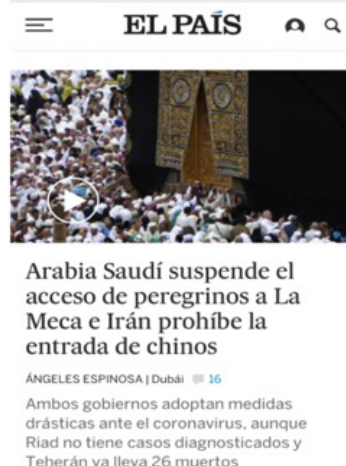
EL PAÍS

Arabia Saudí suspende el acceso de peregrinos a La Meca e Irán prohíbe la entrada de chinos

ÁNGELES ESPINOSA | Dubái 16

Ambos gobiernos adoptan medidas drásticas ante el coronavirus, aunque Riad no tiene casos diagnosticados y Teherán ya lleva 26 muertos